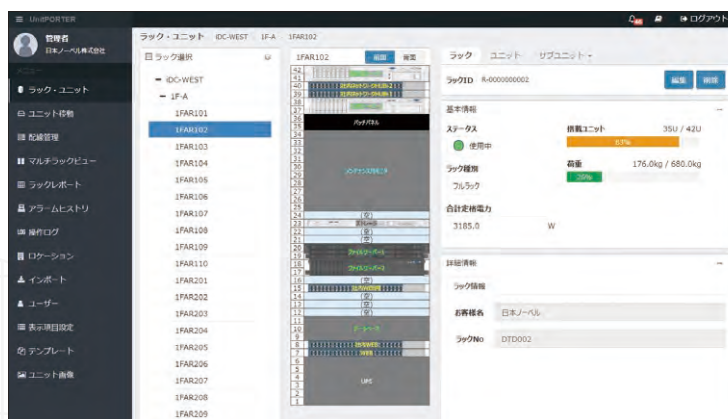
UniPORTER

管理者
日本ノーベル株式会社

メニュー
ラック・ユニット
ユニット移動
配線管理
マルチラックビュー
ラックレポート
アラームヒストリ
操作ログ
ロケーション
インポート
ユーザー
表示項目設定
テンプレート
ユニット画像

ログアウト

ラック・ユニット IDC-WEST 1F-A 1FAR102

ラック選択
IDC-WEST
1F-A
1FAR101
1FAR102
1FAR103
1FAR104
1FAR105
1FAR106
1FAR107
1FAR108
1FAR109
1FAR110
1FAR201
1FAR202
1FAR203
1FAR204
1FAR205
1FAR206
1FAR207
1FAR208
1FAR209

1FAR102 前面 背面
42
41
40
39
38
37
36 パッチパネル
35
34
33
32
31
30
29
28
27
26
25
24 (空)
23
22 (空)
21 (空)
20
19
18
17 (空)
16
15
14 (空)
13 (空)
12
11
10
9
8
7
6
5 UPS
4
3
2
1

ラック ユニット サブユニット
ラックID R-0000000002
編集 削除

基本情報
ステータス
使用中
搭載ユニット 35U / 42U
83%
ラック種別
フルラック
荷重 176.0kg / 680.0kg
26%
合計定格電力
3185.0 W

詳細情報
ラック情報
お客様名 日本ノーベル
ラックNo DTD002